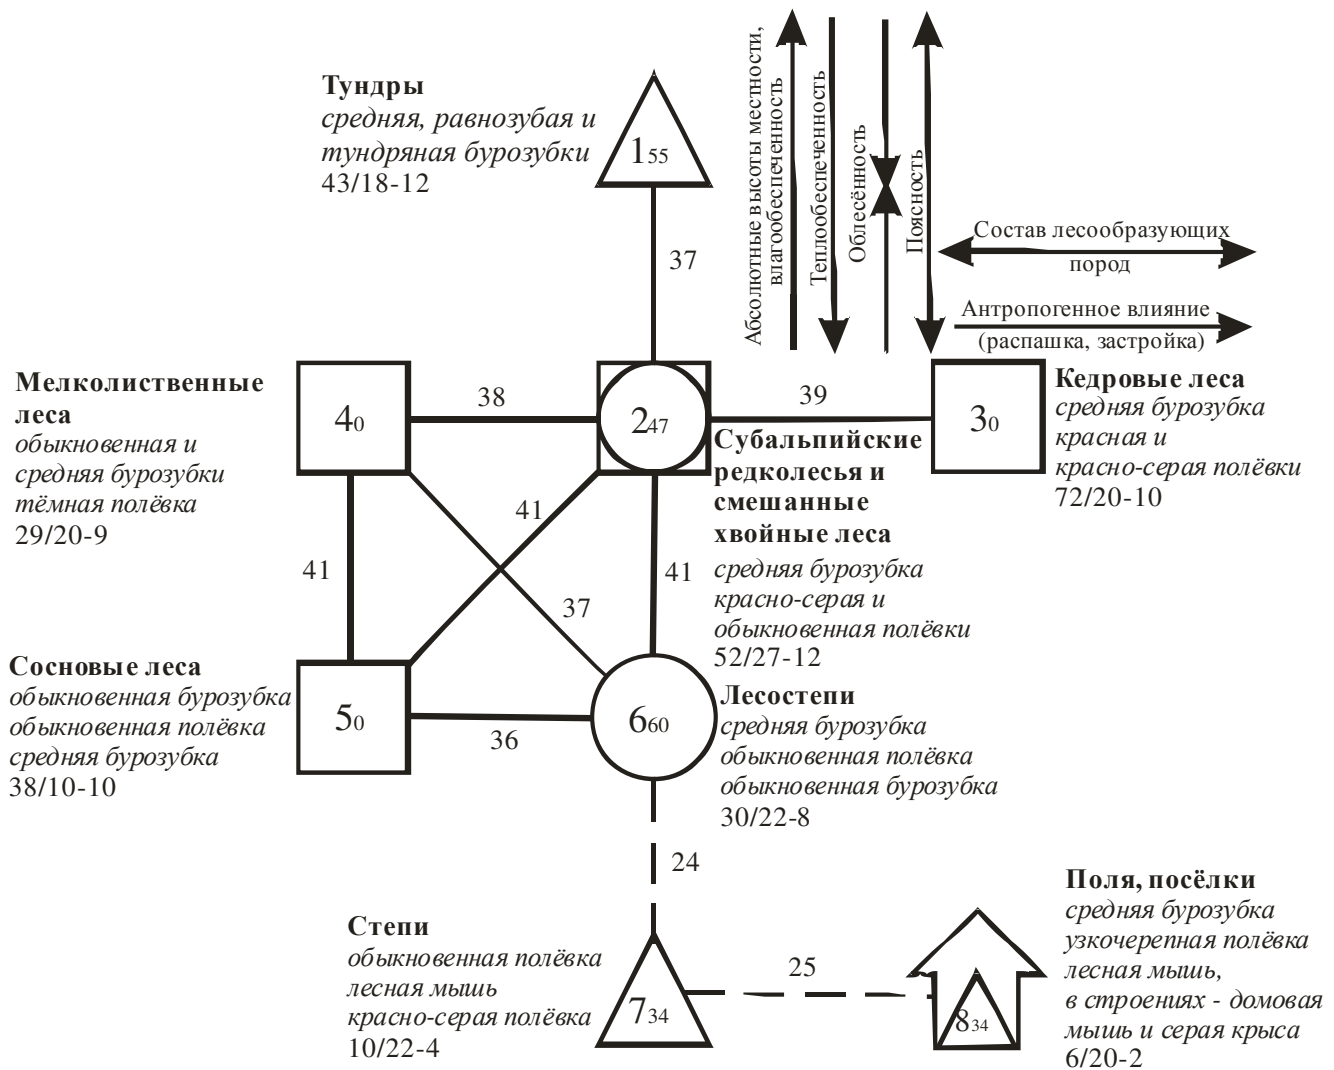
Абсолютные высоты местности, влагообеспеченность

Теплообеспеченность

Облесённость

Поясность

Тундры
средняя, равнозубая и тундряная бурозубки
43/18-12

$1_{55}$

37

Состав лесообразующих пород

Антропогенное влияние (распашка, застройка)

Мелколиственные леса
обыкновенная и средняя бурозубки
тёмная полёвка
29/20-9

$4_{0}$

38

$2_{47}$

39

$3_{0}$

Кедровые леса
средняя бурозубка
красная и красно-серая полёвки
72/20-10

Субальпийские редколесья и смешанные хвойные леса
средняя бурозубка
красно-серая и обыкновенная полёвки
52/27-12

41

41

41

37

Сосновые леса
обыкновенная бурозубка
обыкновенная полёвка
средняя бурозубка
38/10-10

$5_{0}$

36

$6_{60}$

Лесостепи
средняя бурозубка
обыкновенная полёвка
обыкновенная бурозубка
30/22-8

24

Поля, посёлки
средняя бурозубка
узкочерепная полёвка
лесная мышь,
в строениях - домовая мышь и серая крыса
6/20-2

Степи
обыкновенная полёвка
лесная мышь
красно-серая полёвка
10/22-4

$7_{34}$

25

$8_{34}$